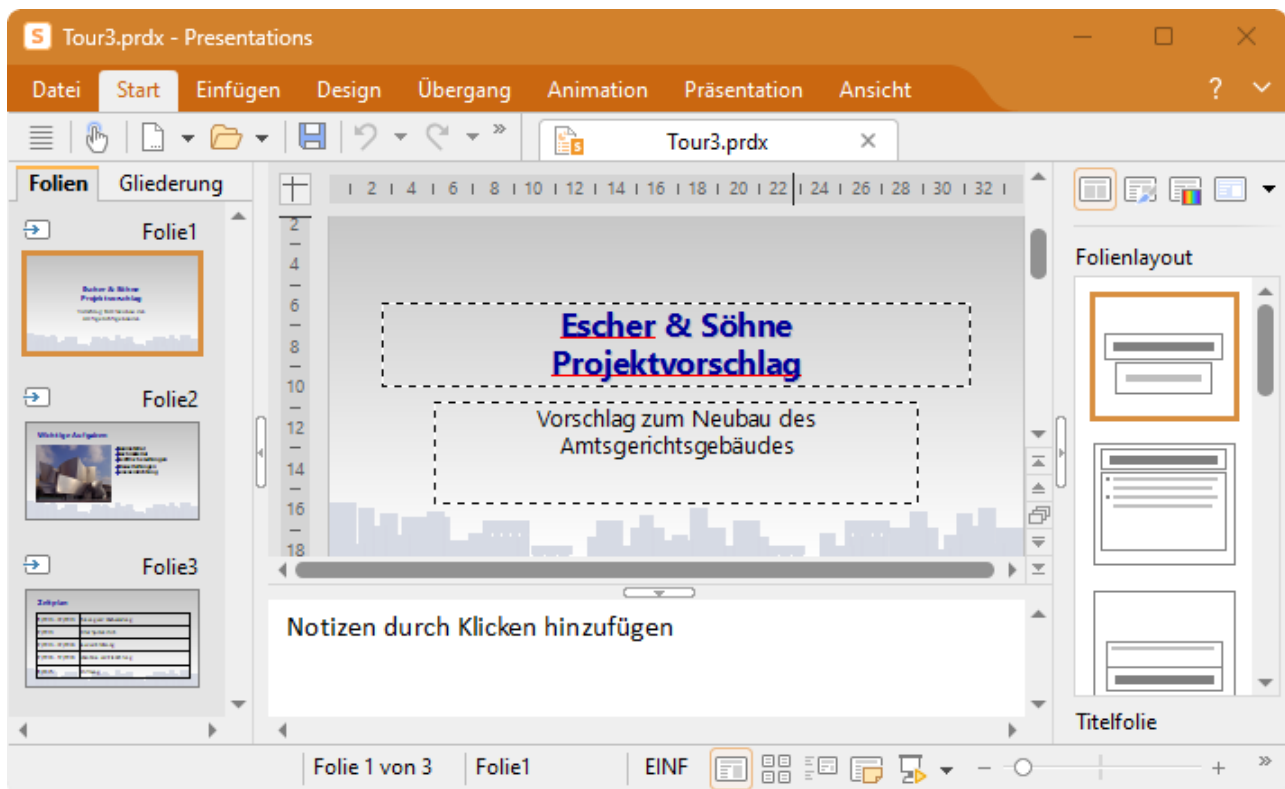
Tour3.prdx - Presentations

Datei Start Einfügen Design Übergang Animation Präsentation Ansicht ?

Tour3.prdx ×

Folien Gliederung

Folie1

Escher & Söhne Projektvorschlag

Folie2

Wichtige Aufgaben

Folie3

Zeitplan

| 1 2 | 4 | 6 | 8 | 10 | 12 | 14 | 16 | 18 | 20 | 22 | 24 | 26 | 28 | 30 | 32 |

2
4
6
8
10
12
14
16
18

Escher & Söhne
Projektvorschlag

Vorschlag zum Neubau des Amtsgerichtsgebäudes

Notizen durch Klicken hinzufügen

Folienlayout

Titelfolie

Folie 1 von 3 Folie1 EINF